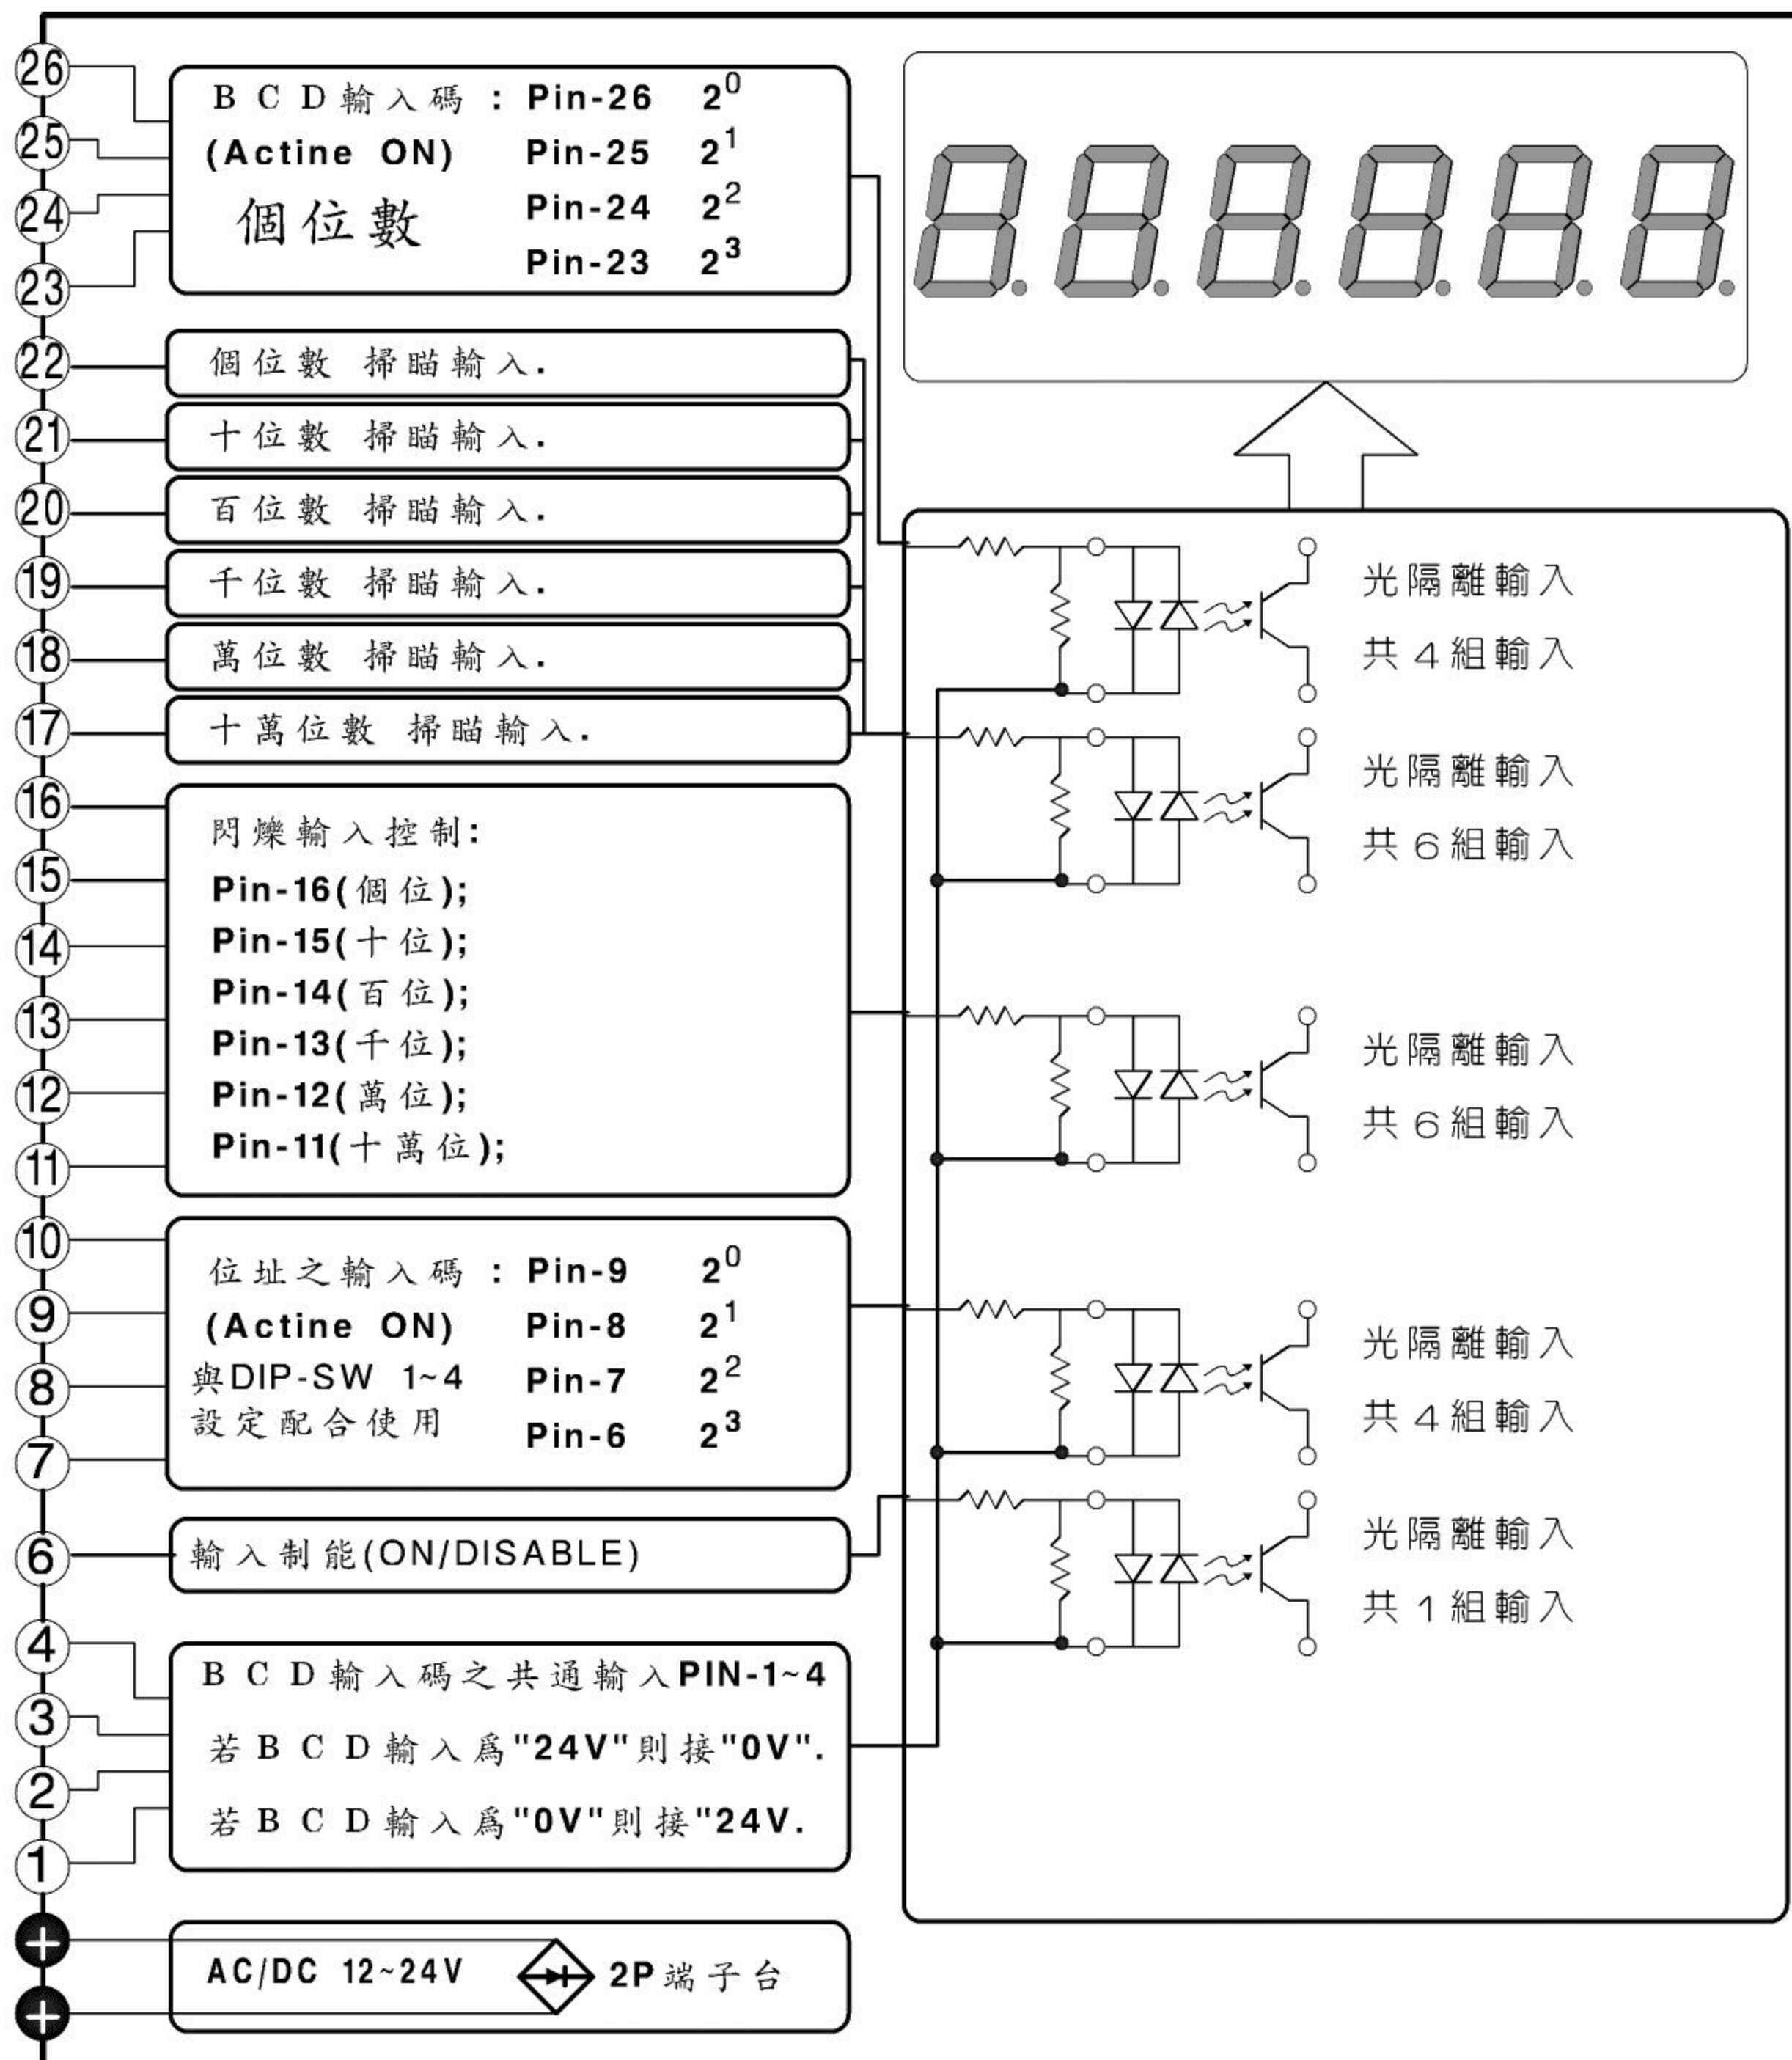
26
25
24
23
BCD輸入碼 : Pin-26 $2^0$
(Actine ON) Pin-25 $2^1$
個位數 Pin-24 $2^2$
Pin-23 $2^3$

22 個位數 掃瞄輸入.
21 十位數 掃瞄輸入.
20 百位數 掃瞄輸入.
19 千位數 掃瞄輸入.
18 萬位數 掃瞄輸入.
17 十萬位數 掃瞄輸入.

16
15
14
13
12
11
閃爍輸入控制:
Pin-16(個位);
Pin-15(十位);
Pin-14(百位);
Pin-13(千位);
Pin-12(萬位);
Pin-11(十萬位);

10
9
8
7
位址之輸入碼 : Pin-9 $2^0$
(Actine ON) Pin-8 $2^1$
與DIP-SW 1~4 Pin-7 $2^2$
設定配合使用 Pin-6 $2^3$

6 輸入制能(ON/DISABLE)

4
3
2
1
BCD輸入碼之共通輸入PIN-1~4
若BCD輸入爲"24V"則接"0V".
若BCD輸入爲"0V"則接"24V.

AC/DC 12~24V 2P端子台

光隔離輸入
共4組輸入
光隔離輸入
共6組輸入
光隔離輸入
共6組輸入
光隔離輸入
共4組輸入
光隔離輸入
共1組輸入